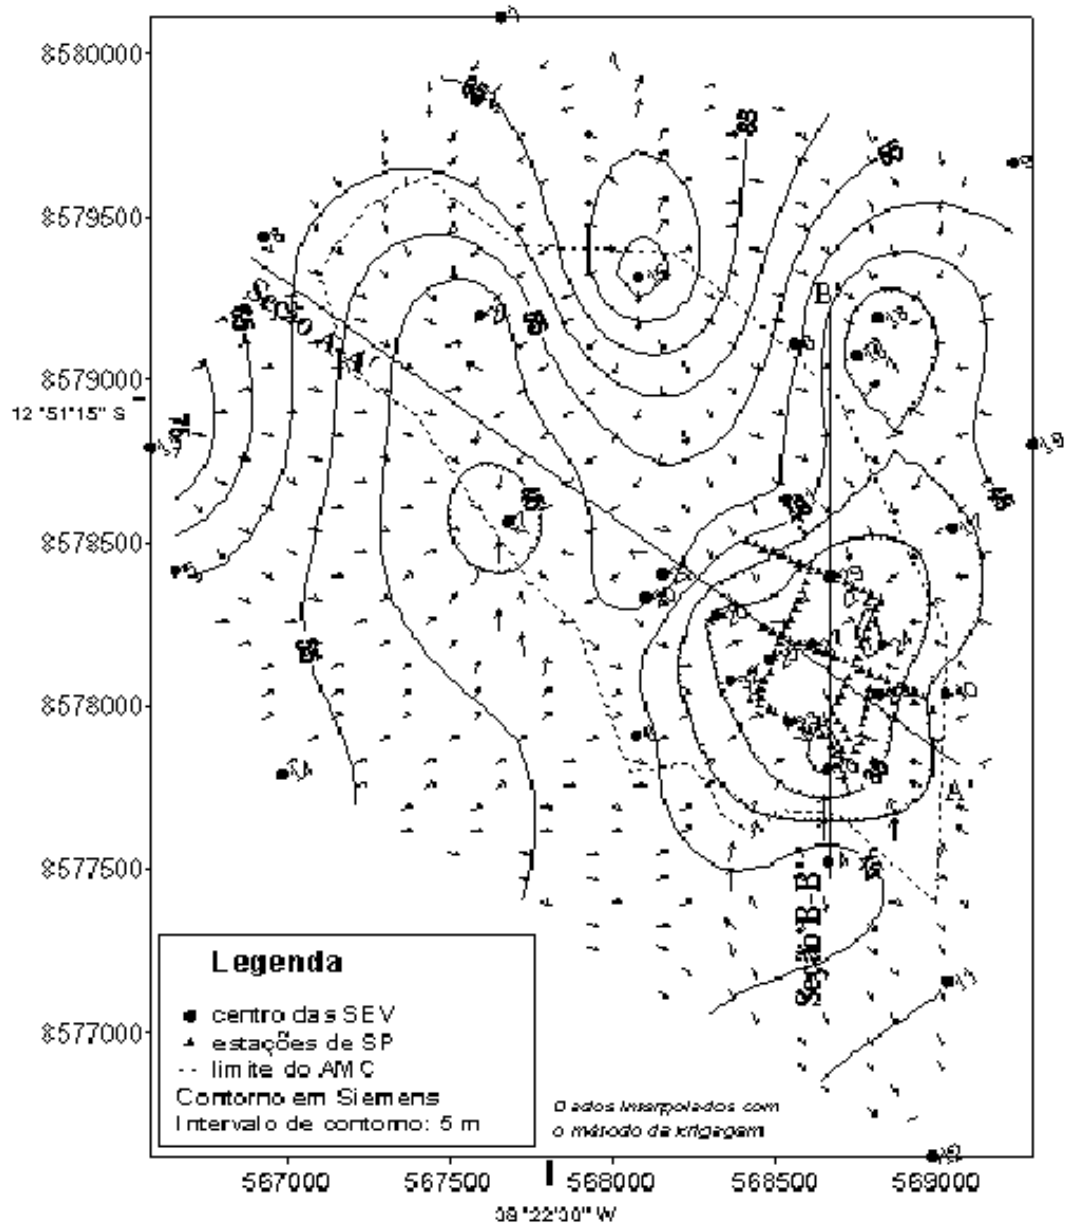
8580000
8579500
8579000
12°51'15" S
8578500
8578000
8577500
8577000

567000 567500 568000 568500 569000
38°22'30" W

Seção A-A'
Seção B-B'
B'
A'

Legenda
● centro das SEV
▲ estações de SP
-- limite do AMC
Contorno em Siemens
Intervalo de contorno: 5 m

Dados interpolados com o método da krigagem